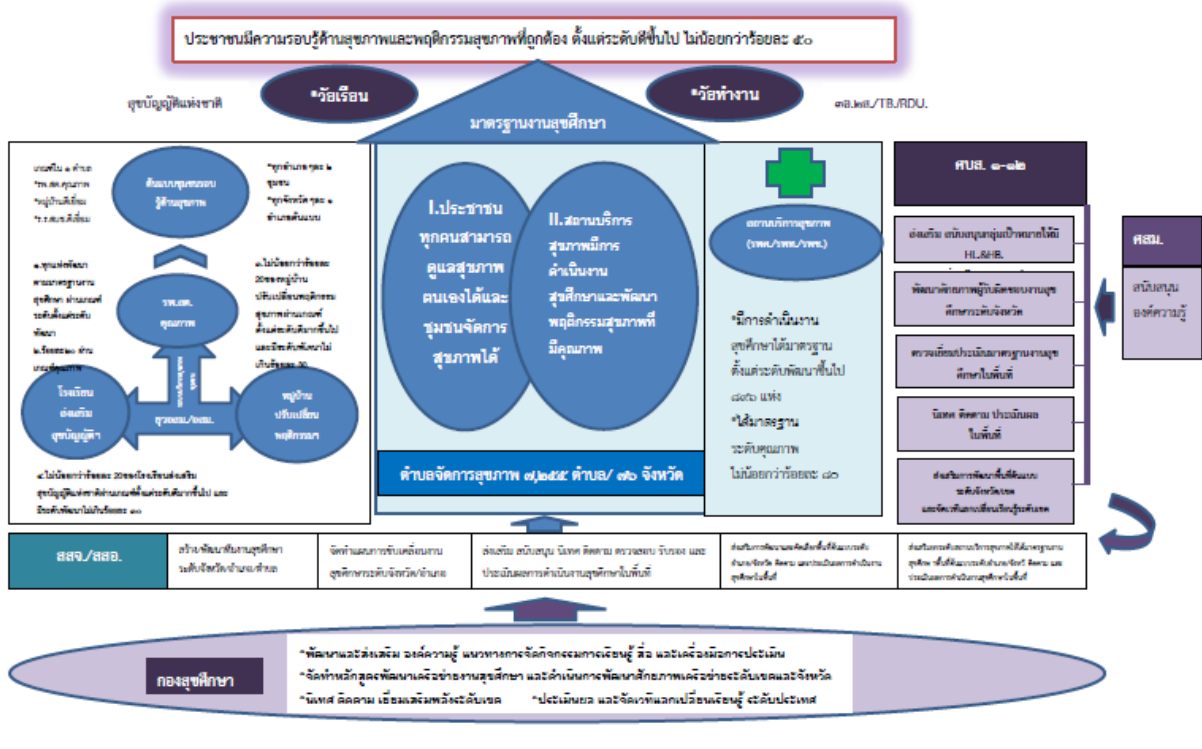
ประชาชนมีความรอบรู้ด้านสุขภาพและพฤติกรรมสุขภาพที่ถูกต้อง ตั้งแต่ระดับดีขึ้นไป ไม่น้อยกว่าร้อยละ ๕๐

สุขบัญญัติแห่งชาติ

*วัยเรียน

*วัยทำงาน

๓๑.๒๘./TB./RDU.

มาตรฐานงานสุขศึกษา

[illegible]

ต้นแบบชุมชนรอบรู้ด้านสุขภาพ

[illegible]

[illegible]

รพ.สต. คุณภาพ

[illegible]

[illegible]

โรงเรียนส่งเสริมสุขบัญญัติ

สุขภอ./อสม.

หมู่บ้านปรับเปลี่ยนพฤติกรรม

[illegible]

I.ประชาชนทุกคนสามารถดูแลสุขภาพตนเองได้และชุมชนจัดการสุขภาพได้

II.สถานบริการสุขภาพมีการดำเนินงานสุขศึกษาและพัฒนาพฤติกรรมสุขภาพที่มีคุณภาพ

ตำบลจัดการสุขภาพ ๗,๒๕๕ ตำบล/ ๗๖ จังหวัด

สถานบริการสุขภาพ (รพศ./รพท./รพช.)

*มีการดำเนินงานสุขศึกษาได้มาตรฐานตั้งแต่ระดับพัฒนาขึ้นไป ๘๙๖ แห่ง

*ได้มาตรฐานระดับคุณภาพ ไม่น้อยกว่าร้อยละ ๘๐

ศบส. ๑-๑๒

ส่งเสริม สนับสนุนกลุ่มเป้าหมายให้มี HL&HB

พัฒนาศักยภาพผู้รับผิดชอบงานสุขศึกษาระดับจังหวัด

ตรวจเยี่ยมประเมินมาตรฐานงานสุขศึกษาในพื้นที่

นิเทศ ติดตาม ประเมินผลในพื้นที่

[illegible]

ศสม.

สนับสนุนองค์ความรู้

สสจ./สสอ.

สร้างพัฒนาทีมงานสุขศึกษาระดับจังหวัด/อำเภอ/ตำบล

จัดทำแผนการขับเคลื่อนงานสุขศึกษาระดับจังหวัด/อำเภอ

ส่งเสริม สนับสนุน นิเทศ ติดตาม ตรวจสอบ รับรอง และประเมินผลการดำเนินงานสุขศึกษาในพื้นที่

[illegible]

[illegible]

กองสุขศึกษา

*พัฒนาและส่งเสริม องค์ความรู้ แนวทางการจัดกิจกรรมการเรียนรู้ สื่อ และเครื่องมือการประเมิน

*จัดทำหลักสูตรพัฒนาเครือข่ายงานสุขศึกษา และดำเนินการพัฒนาศักยภาพเครือข่ายระดับเขตและจังหวัด

*นิเทศ ติดตาม เยี่ยมเสริมพลังระดับเขต *ประเมินผล และจัดเวทีแลกเปลี่ยนเรียนรู้ ระดับประเทศ